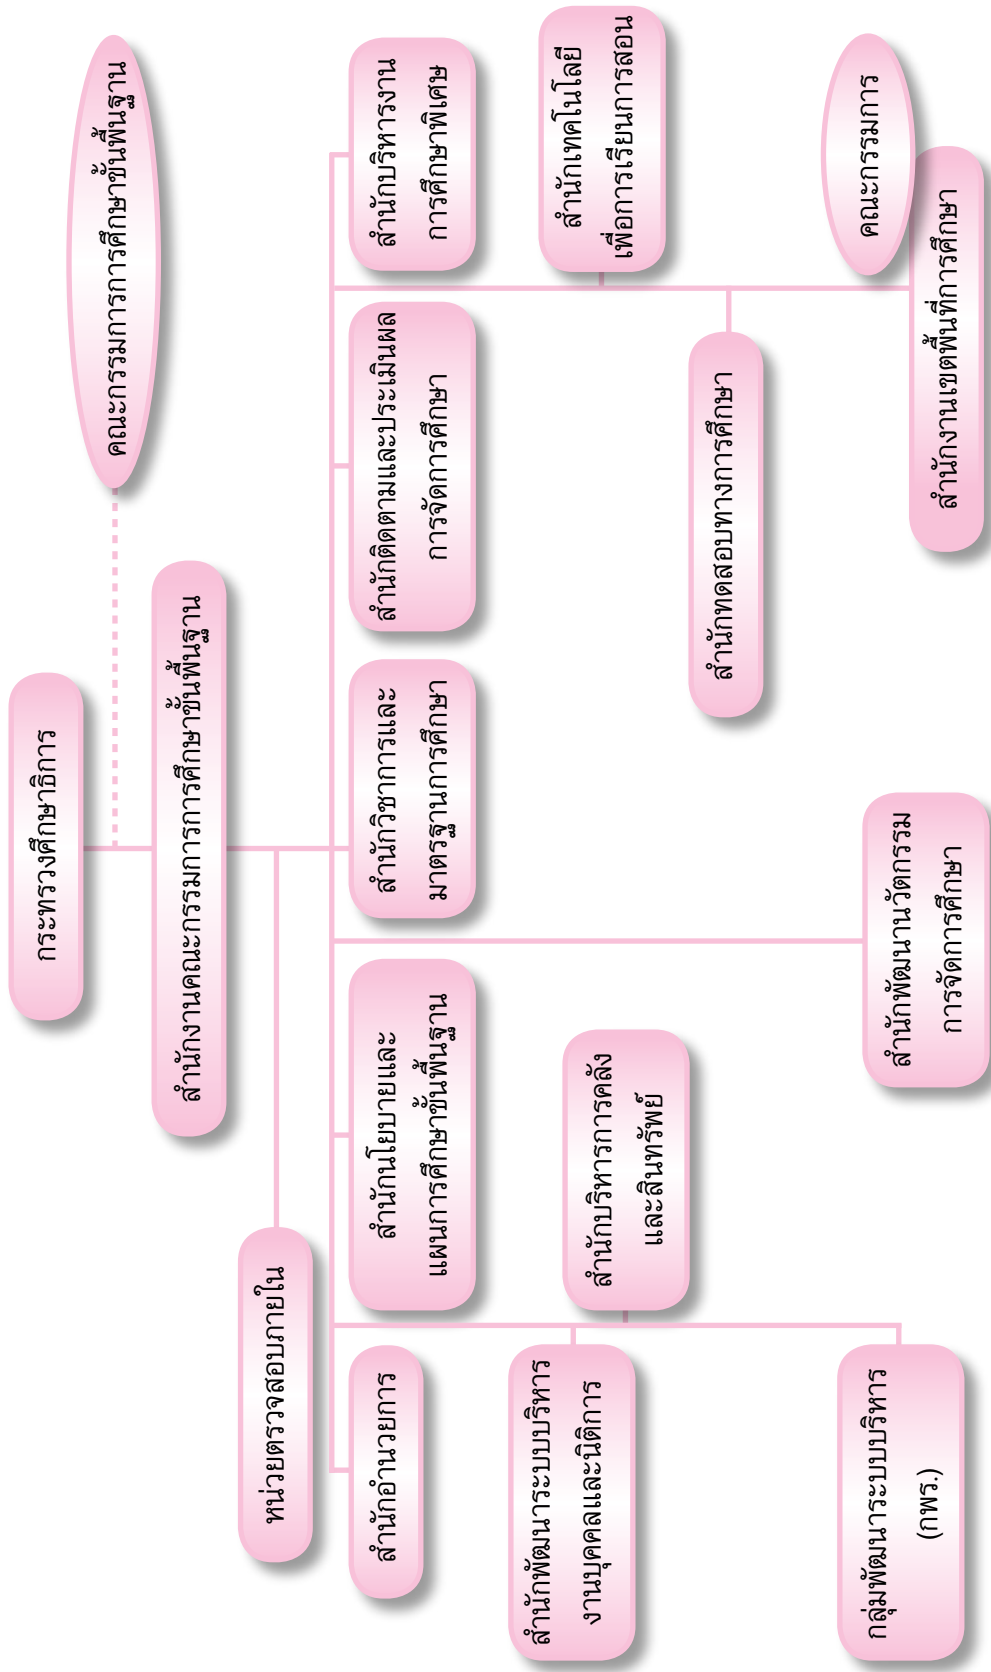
คณะกรรมการการศึกษาขั้นพื้นฐาน

กระทรวงศึกษาธิการ

สำนักงานคณะกรรมการการศึกษาขั้นพื้นฐาน

หน่วยตรวจสอบภายใน

สำนักบริหารงานการศึกษาพิเศษ

สำนักติดตามและประเมินผลการจัดการศึกษา

สำนักวิชาการและมาตรฐานการศึกษา

สำนักนโยบายและแผนการศึกษาขั้นพื้นฐาน

สำนักอำนวยการ

สำนักเทคโนโลยีเพื่อการเรียนการสอน

สำนักทดสอบทางการศึกษา

สำนักบริหารการคลังและสินทรัพย์

สำนักพัฒนาระบบบริหารงานบุคคลและนิติการ

คณะกรรมการ

สำนักงานเขตพื้นที่การศึกษา

สำนักพัฒนานวัตกรรมการจัดการศึกษา

กลุ่มพัฒนาระบบบริหาร (กพร.)